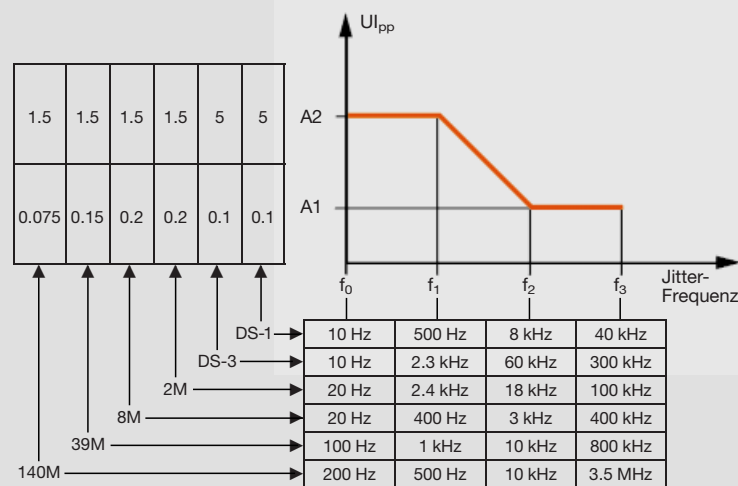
| 1.5 | 1.5 | 1.5 | 1.5 | 5 | 5 |
|---|---|---|---|---|---|
| 0.075 | 0.15 | 0.2 | 0.2 | 0.1 | 0.1 |

$UI_{pp}$

A2

A1

$f_0$ $f_1$ $f_2$ $f_3$

Jitter-Frequenz

| | | | | |
|---|---|---|---|---|
| DS-1 | 10 Hz | 500 Hz | 8 kHz | 40 kHz |
| DS-3 | 10 Hz | 2.3 kHz | 60 kHz | 300 kHz |
| 2M | 20 Hz | 2.4 kHz | 18 kHz | 100 kHz |
| 8M | 20 Hz | 400 Hz | 3 kHz | 400 kHz |
| 39M | 100 Hz | 1 kHz | 10 kHz | 800 kHz |
| 140M | 200 Hz | 500 Hz | 10 kHz | 3.5 MHz |